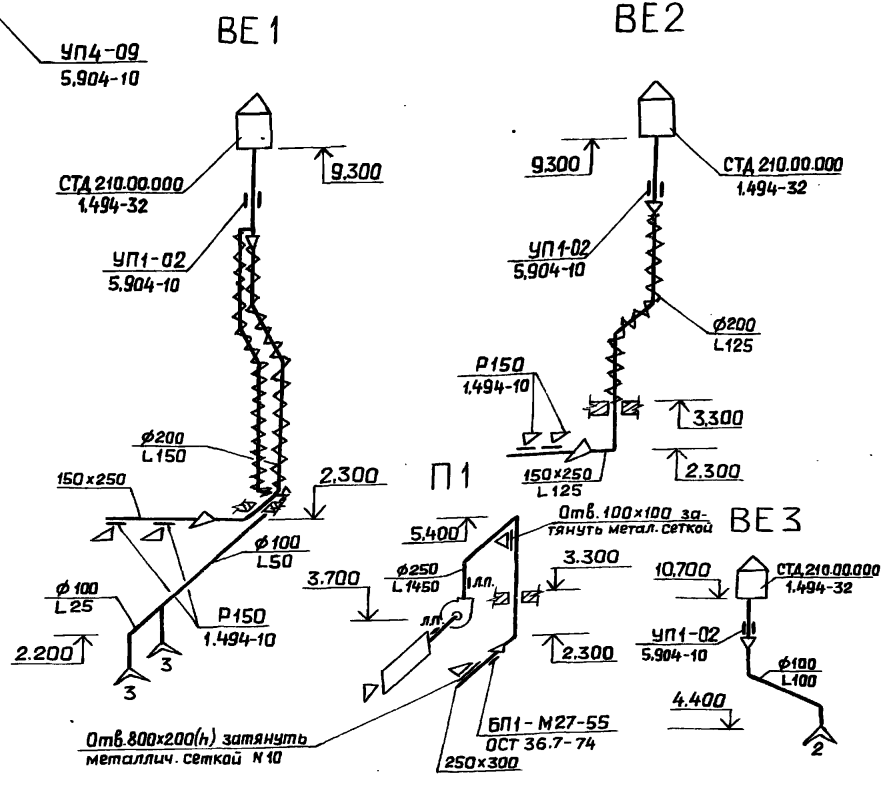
ВЕ1

ВЕ2

УП4-09
5,904-10

СТД 210.00.000
1.494-32

9,300

УП1-02
5,904-10

ф200
L150

150х250

2,300

ф100
L50

ф100
L25

Р150
1.494-10

2.200

3

3

9,300

СТД 210.00.000
1.494-32

УП1-02
5,904-10

ф200
L125

Р150
1.494-10

3,300

150х250
L125

2,300

П1

5,400

Отв. 100х100 затянуть метал. сеткой

ВЕ3

ф250
L1450

3.700

л.п.

л.п.

3.300

2,300

10,700

СТД 210.00.000
1.494-32

УП1-02
5.904-10

ф100
L100

4.400

2

Отв. 800х200(h) затянуть металлич. сеткой N10

БП1-М27-55
ОСТ 36.7-74

250х300